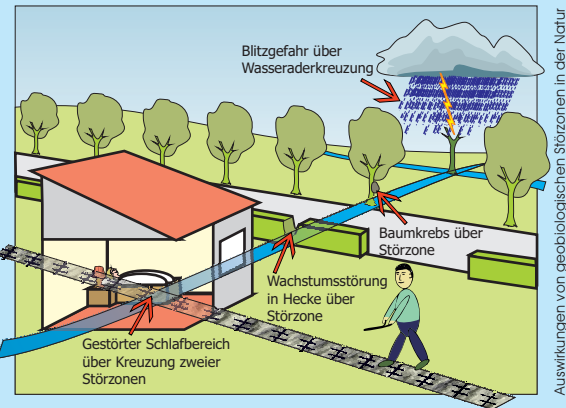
Blitzgefahr über Wasseraderkreuzung

Baumkrebs über Störzone

Wachstumsstörung in Hecke über Störzone

Gestörter Schlafbereich über Kreuzung zweier Störzonen

Auswirkungen von geobiologischen Störzonen in der Natur